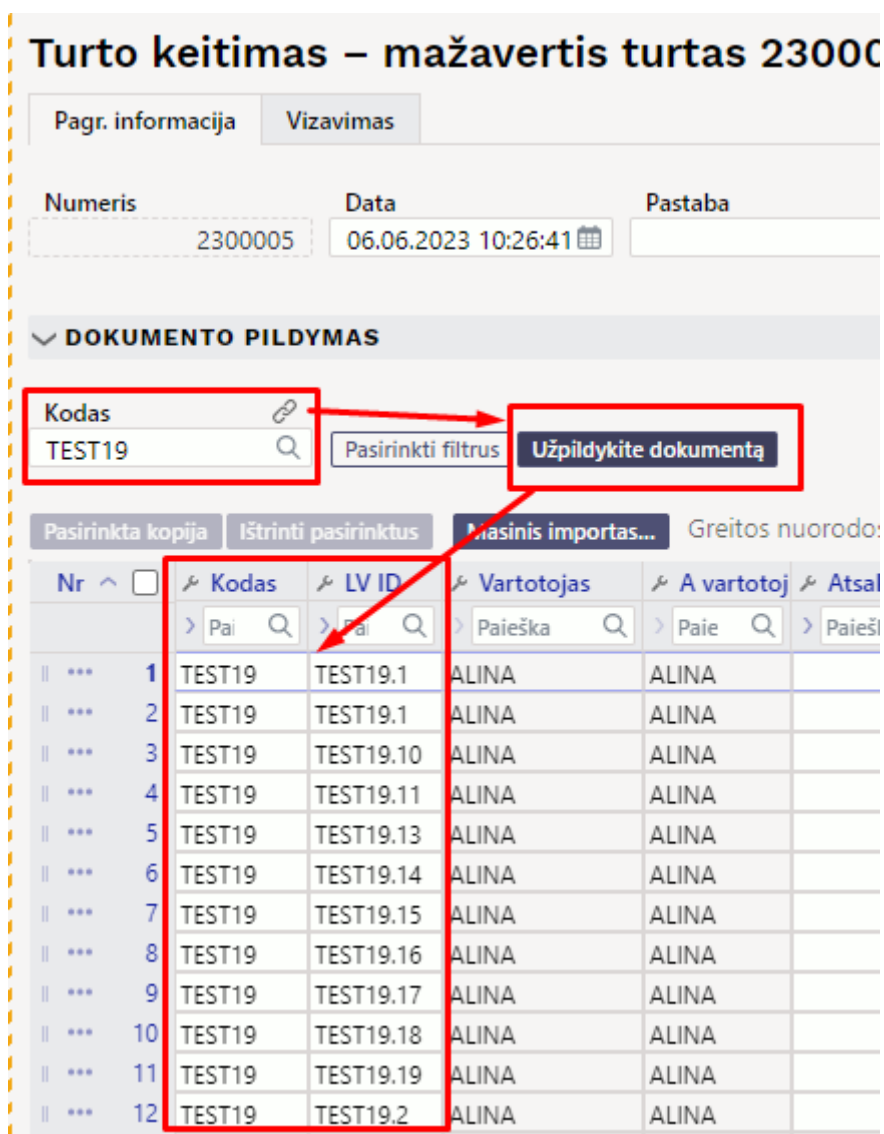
Turto keitimas – mažavertis turtas 23000

Pagr. informacija | Vizavimas

Numeris
2300005

Data
06.06.2023 10:26:41

Pastaba

DOKUMENTO PILDYMAS

Kodas
TEST19

Pasirinkti filtrus | Užpildykite dokumentą

Pasirinkta kopija | Ištrinti pasirinktus | Masinis importas... | Greitos nuorodos

| Nr | Kodas | LV ID | Vartotojas | A vartotoj | Atsal |
|---|---|---|---|---|---|
| | Pai | Pai | Paieška | Paie | Paieš |
| 1 | TEST19 | TEST19.1 | ALINA | ALINA | |
| 2 | TEST19 | TEST19.1 | ALINA | ALINA | |
| 3 | TEST19 | TEST19.10 | ALINA | ALINA | |
| 4 | TEST19 | TEST19.11 | ALINA | ALINA | |
| 5 | TEST19 | TEST19.13 | ALINA | ALINA | |
| 6 | TEST19 | TEST19.14 | ALINA | ALINA | |
| 7 | TEST19 | TEST19.15 | ALINA | ALINA | |
| 8 | TEST19 | TEST19.16 | ALINA | ALINA | |
| 9 | TEST19 | TEST19.17 | ALINA | ALINA | |
| 10 | TEST19 | TEST19.18 | ALINA | ALINA | |
| 11 | TEST19 | TEST19.19 | ALINA | ALINA | |
| 12 | TEST19 | TEST19.2 | ALINA | ALINA | |